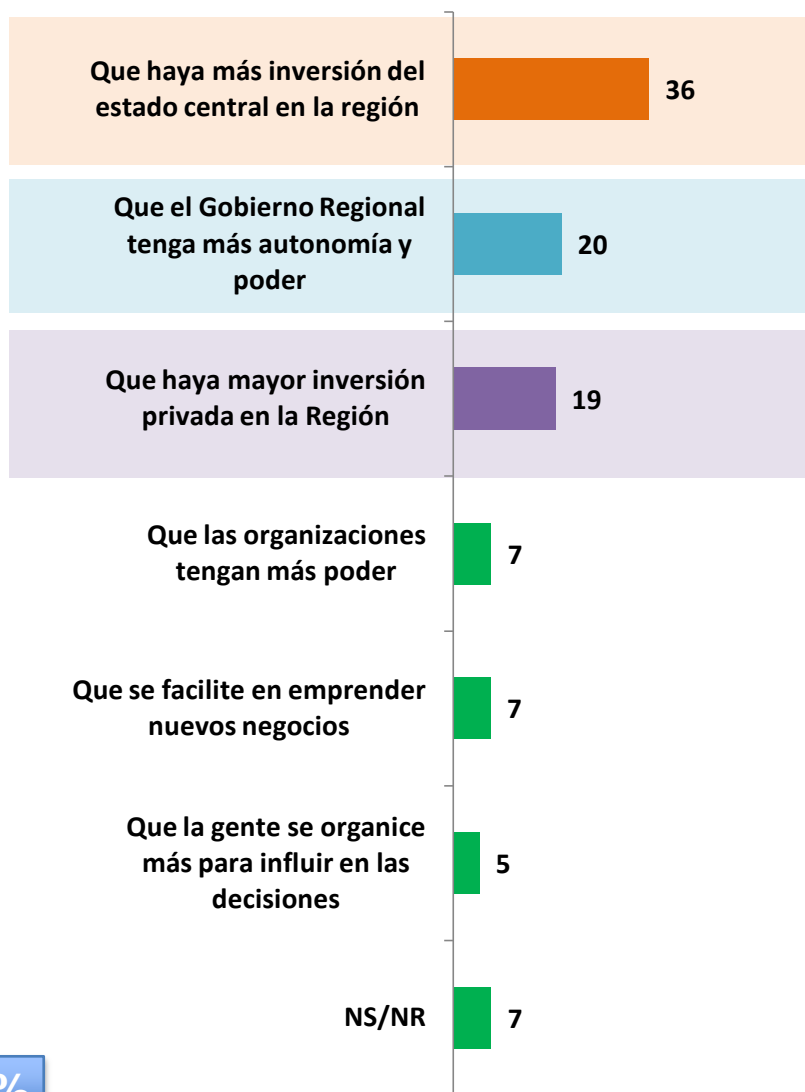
Que haya más inversión del estado central en la región
36

Que el Gobierno Regional tenga más autonomía y poder
20

Que haya mayor inversión privada en la Región
19

Que las organizaciones tengan más poder
7

Que se facilite en emprender nuevos negocios
7

Que la gente se organice más para influir en las decisiones
5

NS/NR
7

%